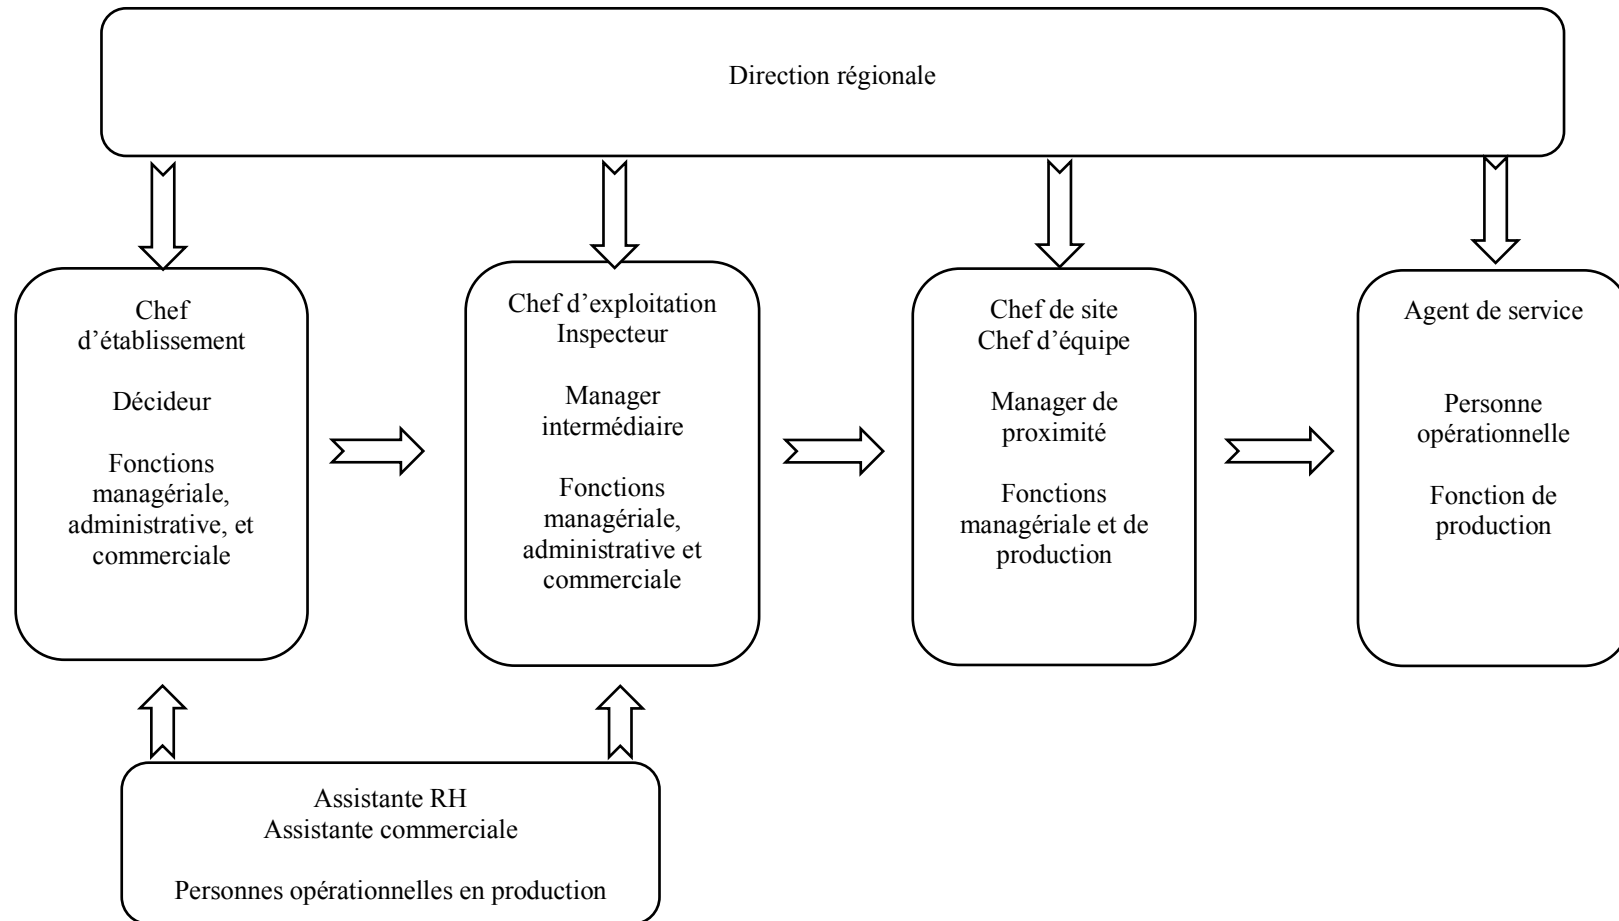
Direction régionale

Chef d'établissement

Décideur

Fonctions managériale, administrative, et commerciale

Chef d'exploitation
Inspecteur

Manager intermédiaire

Fonctions managériale, administrative et commerciale

Chef de site
Chef d'équipe

Manager de proximité

Fonctions managériale et de production

Agent de service

Personne opérationnelle

Fonction de production

Assistante RH
Assistante commerciale

Personnes opérationnelles en production